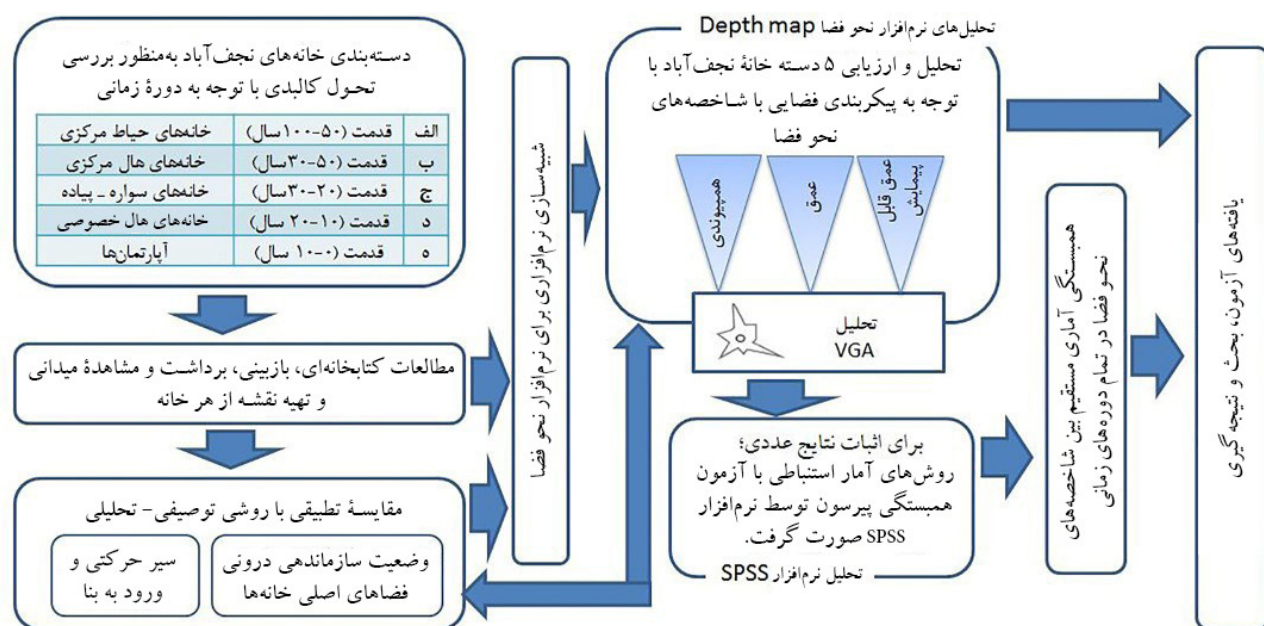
دسته‌بندی خانه‌های نجف‌آباد به‌منظور بررسی تحول کالبدی با توجه به دورهٔ زمانی

| الف | قدمت (۵۰-۱۰۰سال) | خانه‌های حیاط مرکزی |
|---|---|---|
| ب | قدمت (۳۰-۵۰ سال) | خانه‌های هال مرکزی |
| ج | قدمت (۲۰-۳۰ سال) | خانه‌های سواره ـ پیاده |
| د | قدمت (۱۰-۲۰ سال) | خانه‌های هال خصوصی |
| ه | قدمت (۰-۱۰ سال) | آپارتمان‌ها |

مطالعات کتابخانه‌ای، بازبینی، برداشت و مشاهدهٔ میدانی و تهیه نقشه از هر خانه

مقایسهٔ تطبیقی با روشی توصیفی- تحلیلی

وضعیت سازماندهی درونی فضاهای اصلی خانه‌ها

سیر حرکتی و ورود به بنا

شبیه‌سازی نرم‌افزاری برای نرم‌افزار نحو فضا

تحلیل‌های نرم‌افزار نحو فضا Depth map

تحلیل و ارزیابی ۵ دسته خانهٔ نجف‌آباد با توجه به پیکربندی فضایی با شاخصه‌های نحو فضا

هم‌پیوندی

عمق

عمق قابل پیمایش

تحلیل VGA

برای اثبات نتایج عددی؛ روش‌های آمار استنباطی با آزمون همبستگی پیرسون توسط نرم‌افزار SPSS صورت گرفت.

تحلیل نرم‌افزار SPSS

همبستگی آماری مستقیم بین شاخصه‌های نحو فضا در تمام دوره‌های زمانی

یافته‌های آزمون، بحث و نتیجه‌گیری